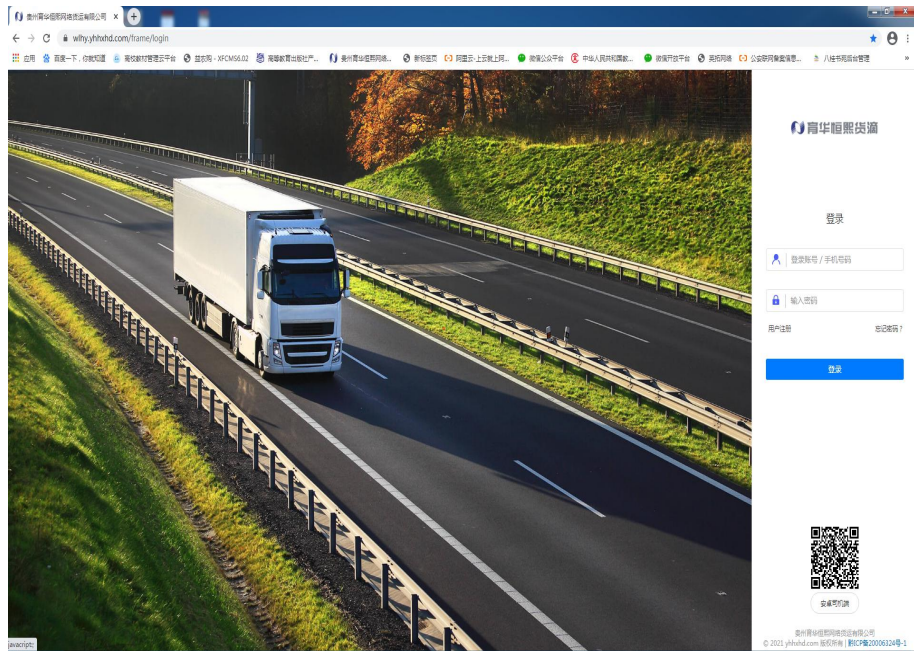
惠州育华恒熙网络货运有限公司 ×

wlhy.yhhxhd.com/frame/login

应用 百度一下，你就知道 高校教材管理云平台 益农网 - XFCMS6.02 高等教育出版社产... 惠州育华恒熙网络... 新标签页 阿里云-上云就上阿... 微信公众平台 中华人民共和国教... 微信开放平台 测试网络 公安联网备案信息... 八桂书苑后台管理

育华恒熙货运

登录

登录账号 / 手机号码

输入密码

用户注册

忘记密码？

登录

安卓下载

惠州育华恒熙网络货运有限公司
© 2021 yhhxhd.com 版权所有 | 粤ICP备20006324号-1

avascript: